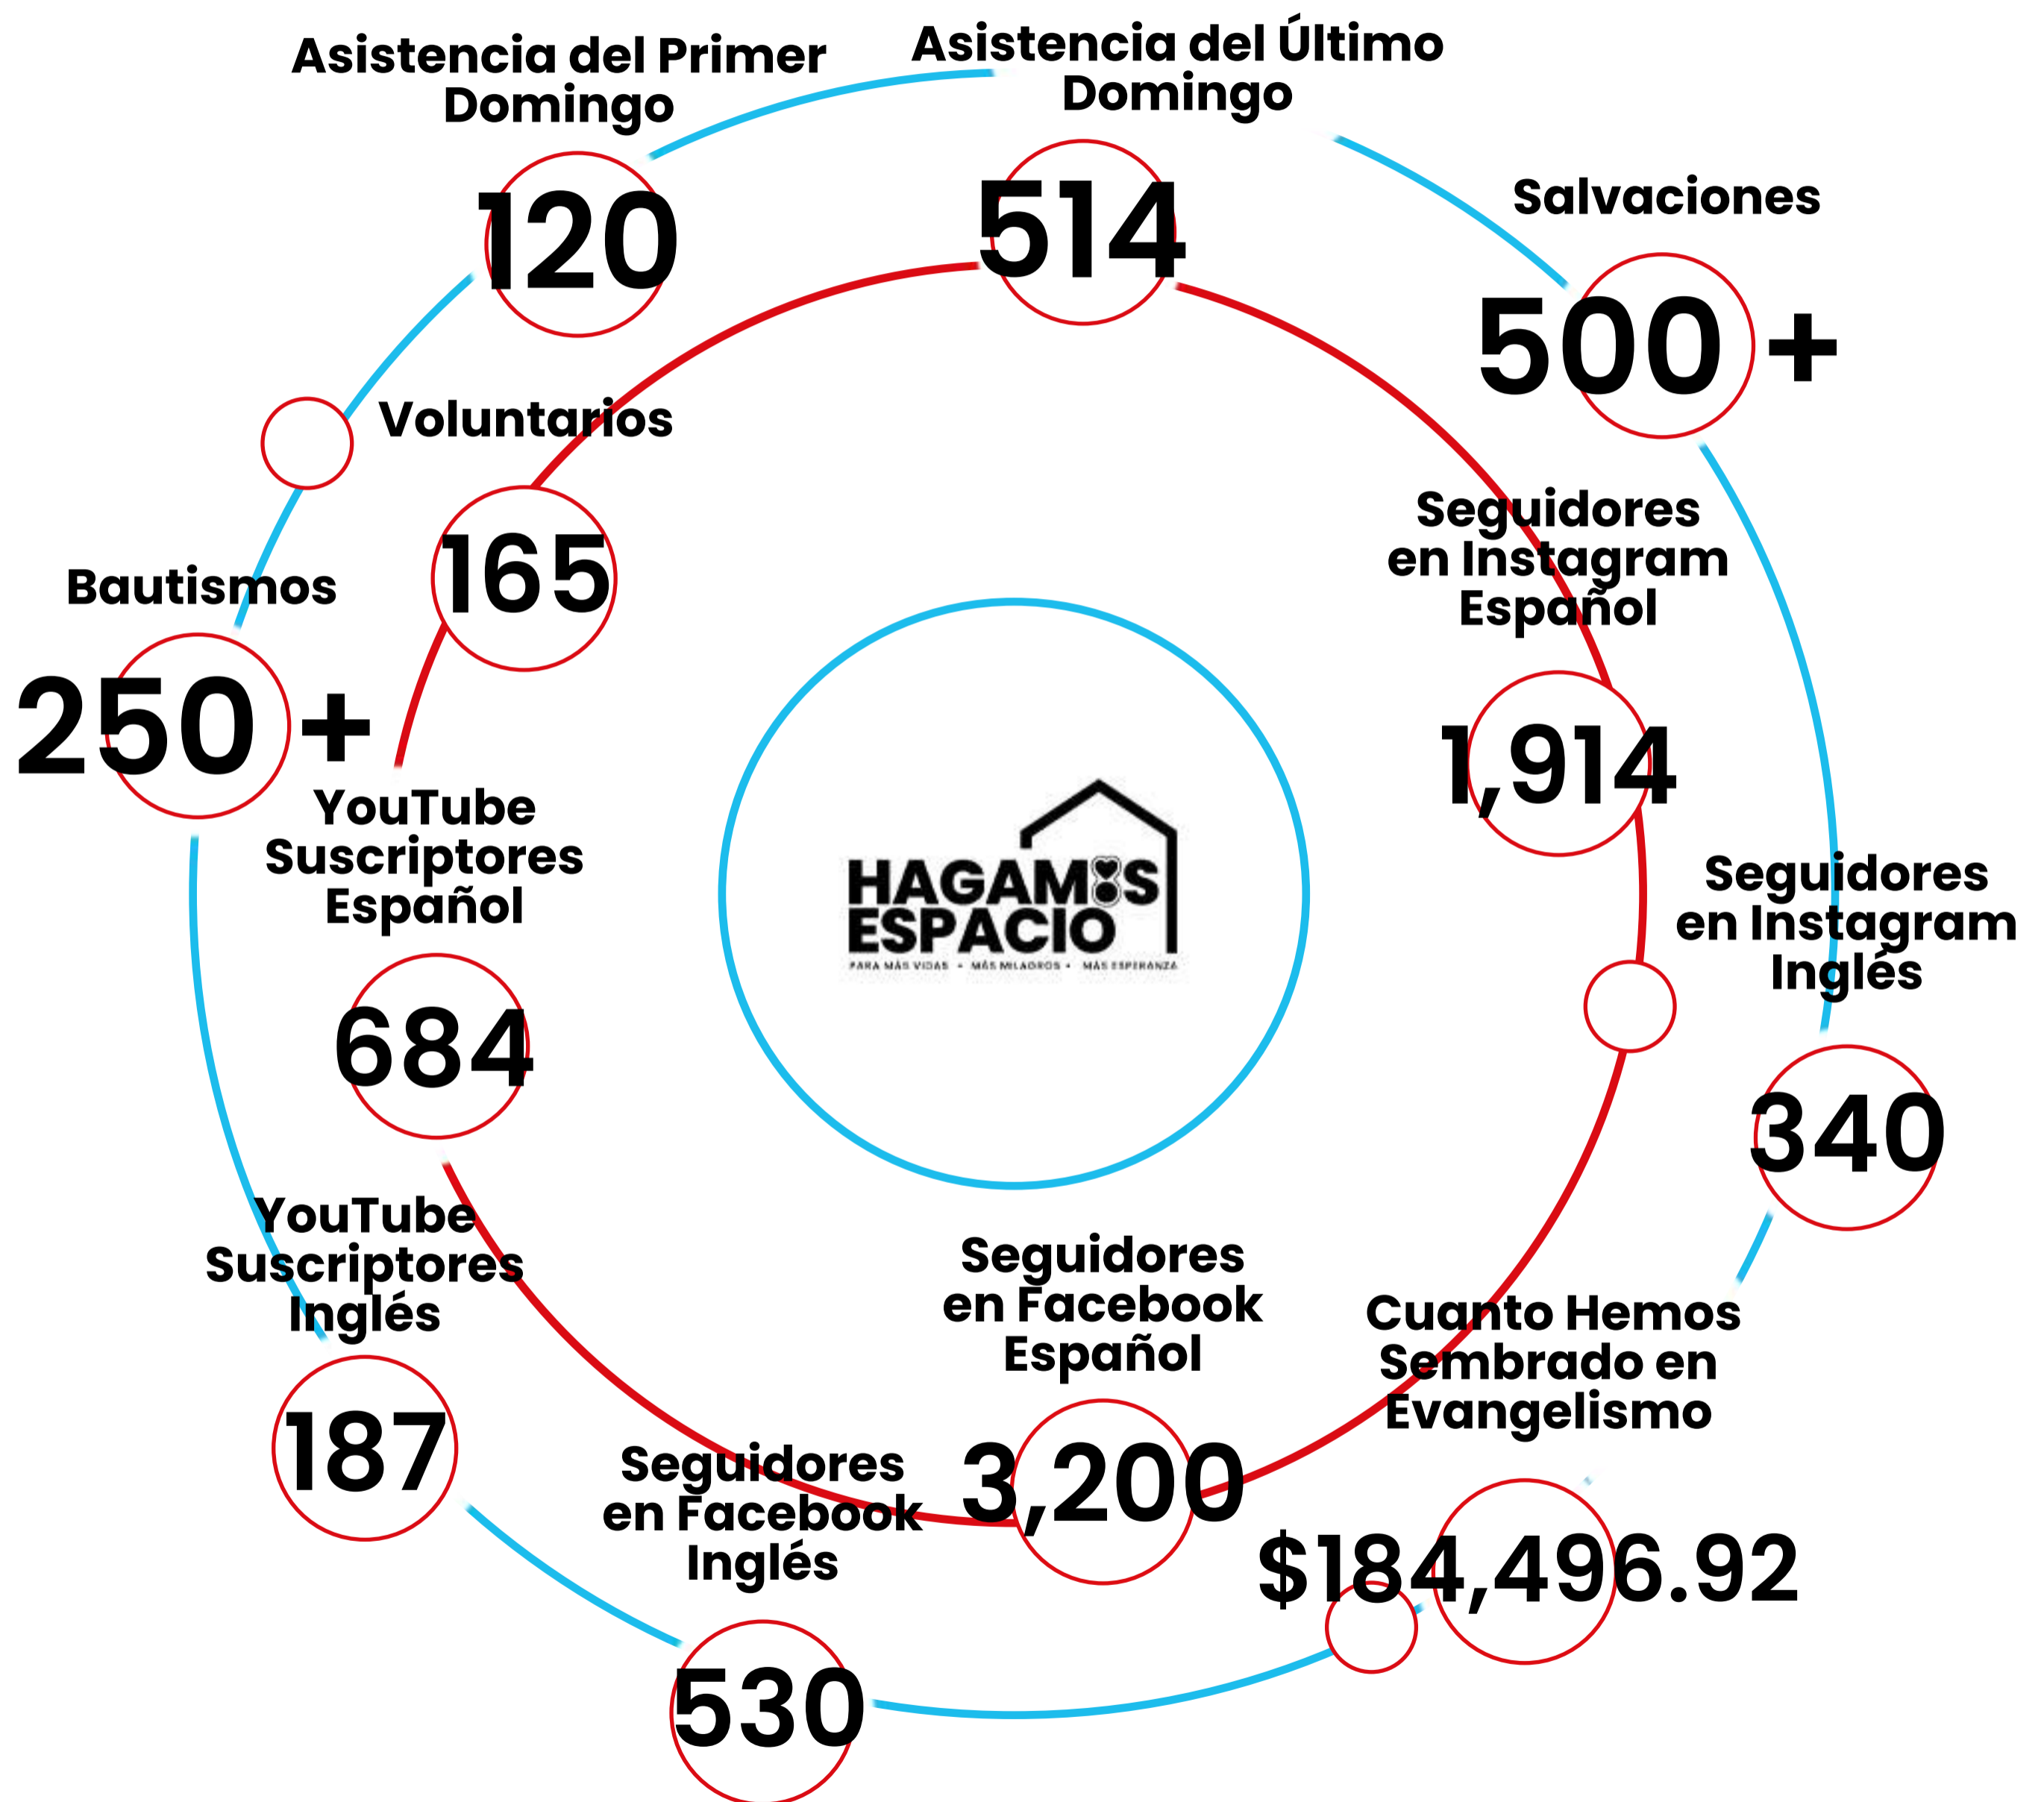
Asistencia del Primer Domingo

120

Asistencia del Último Domingo

514

Salvaciones

500 +

Voluntarios

165

Bautismos

250 +

Seguidores en Instagram Español

1,914

YouTube Suscriptores Español

684

HAGAMOS ESPACIO

PARA MÁS VIDAS • MÁS MILAGROS • MÁS ESPERANZA

Seguidores en Instagram Inglés

340

YouTube Suscriptores Inglés

187

Seguidores en Facebook Español

3,200

Cuanto Hemos Sembrado en Evangelismo

$184,496.92

Seguidores en Facebook Inglés

530